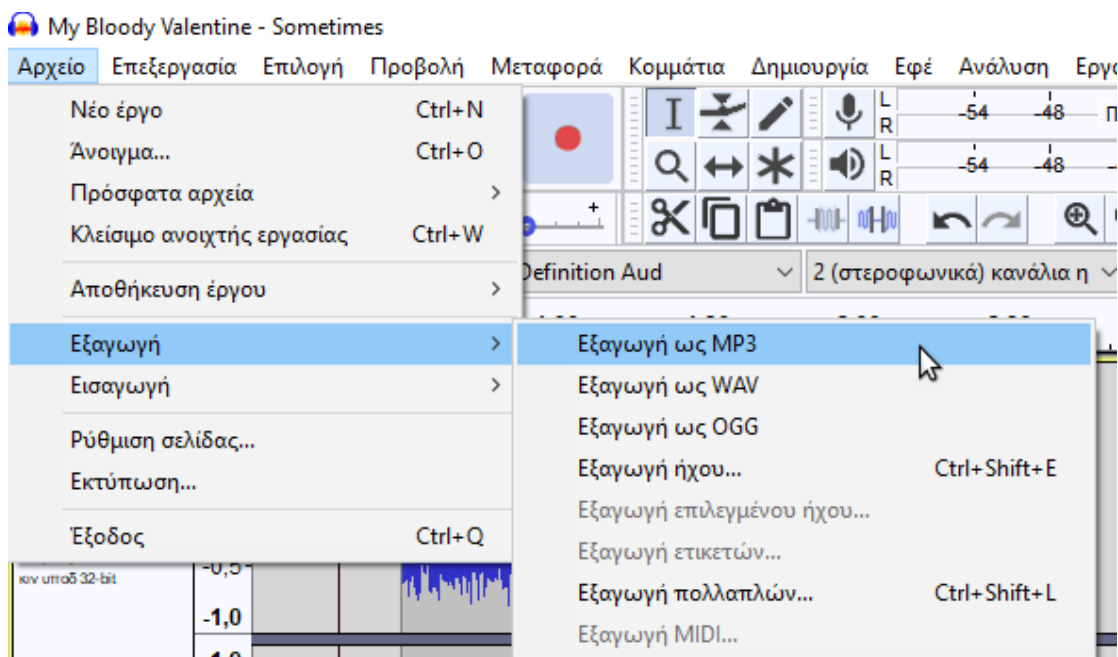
My Bloody Valentine - Sometimes

Αρχείο Επεξεργασία Επιλογή Προβολή Μεταφορά Κομμάτια Δημιουργία Εφέ Ανάλυση Εργ

Νέο έργο Ctrl+N
Άνοιγμα... Ctrl+O
Πρόσφατα αρχεία >
Κλείσιμο ανοιχτής εργασίας Ctrl+W

Αποθήκευση έργου >

Εξαγωγή >
Εισαγωγή >

Ρύθμιση σελίδας...
Εκτύπωση...

Έξοδος Ctrl+Q

L R -54 -48
L R -54 -48

Definition Aud
2 (στερεοφωνικά) κανάλια η

Εξαγωγή ως MP3
Εξαγωγή ως WAV
Εξαγωγή ως OGG
Εξαγωγή ήχου... Ctrl+Shift+E
Εξαγωγή επιλεγμένου ήχου...
Εξαγωγή ετικετών...
Εξαγωγή πολλαπλών... Ctrl+Shift+L
Εξαγωγή MIDI...

κιν υποδ 32-bit
-0,5
-1,0